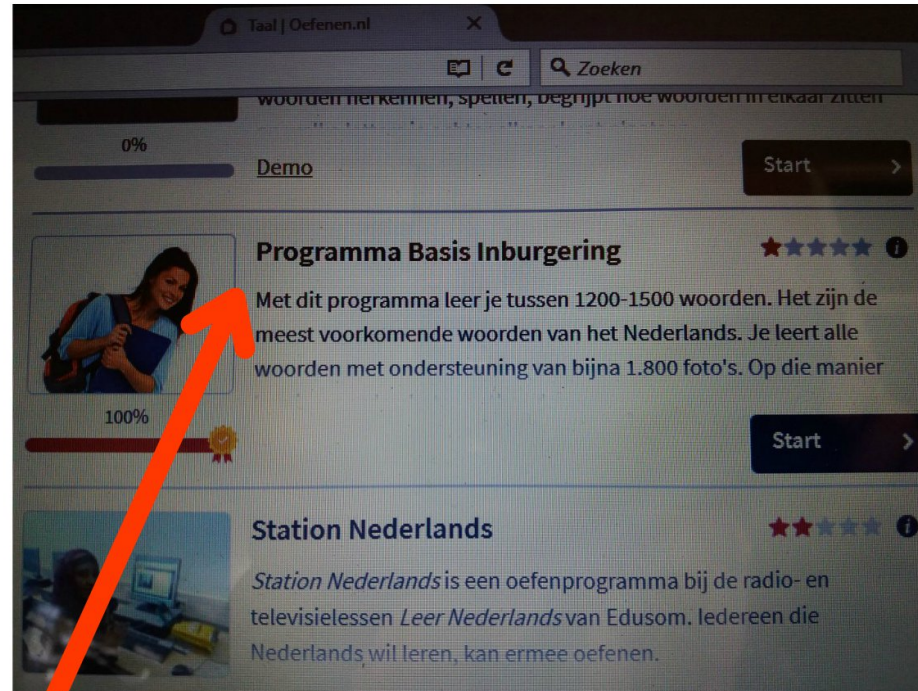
Taal | Oefenen.nl

Zoeken

woorden herkennen, spellen, begrijpt hoe woorden in elkaar zitten

0%

Demo

Start

Programma Basis Inburgering

Met dit programma leer je tussen 1200-1500 woorden. Het zijn de meest voorkomende woorden van het Nederlands. Je leert alle woorden met ondersteuning van bijna 1.800 foto's. Op die manier

100%

Start

Station Nederlands

*Station Nederlands* is een oefenprogramma bij de radio- en televisielessen *Leer Nederlands* van Edusom. Iedereen die Nederlands wil leren, kan ermee oefenen.